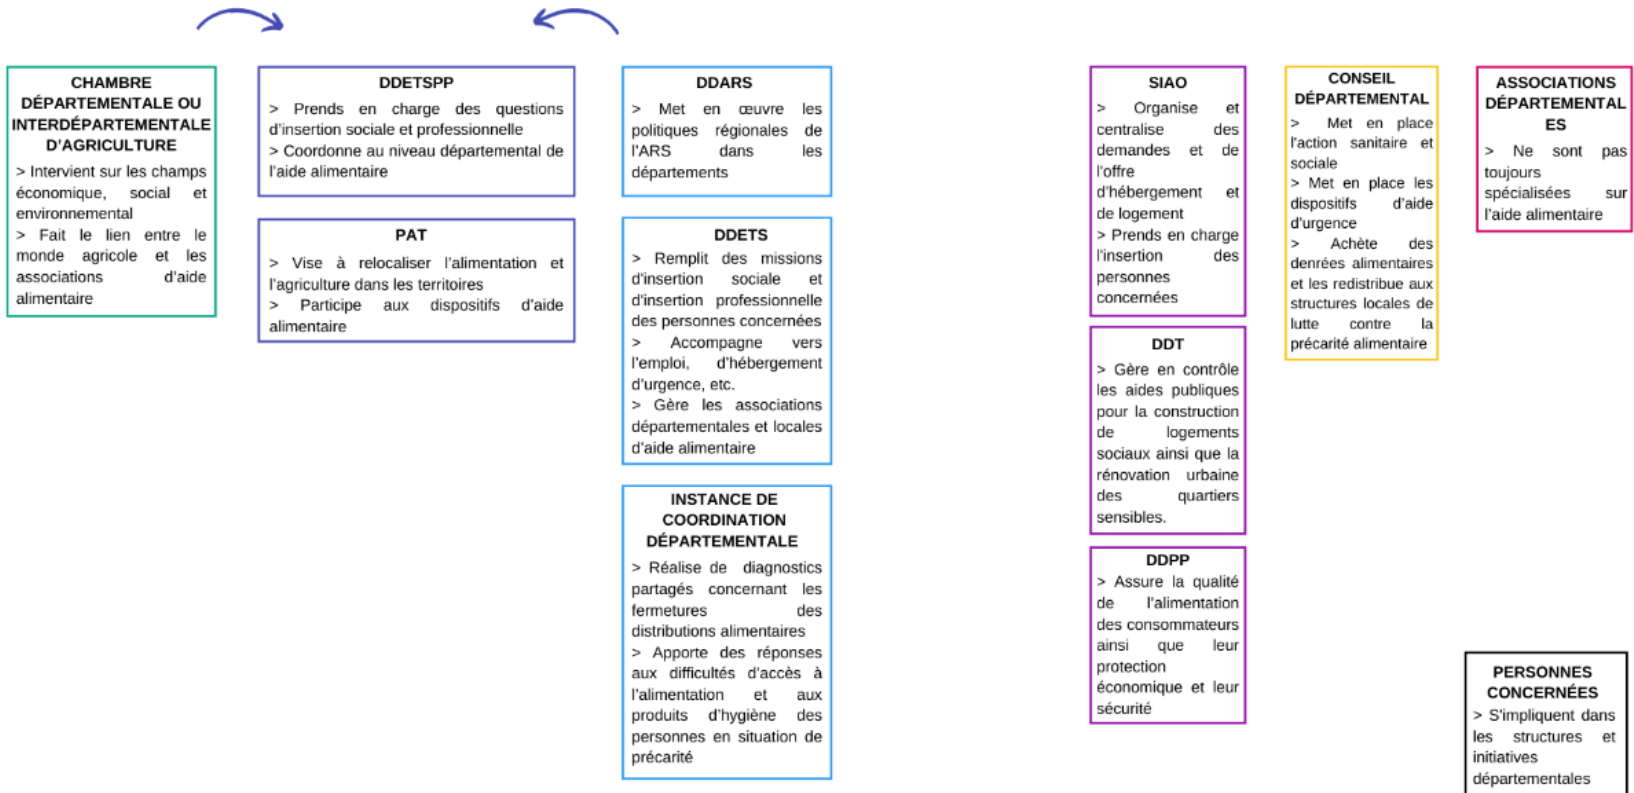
CHAMBRE DÉPARTEMENTALE OU INTERDÉPARTEMENTALE D'AGRICULTURE

> Intervient sur les champs économique, social et environnemental
> Fait le lien entre le monde agricole et les associations d'aide alimentaire

DDETSPP

> Prends en charge des questions d'insertion sociale et professionnelle
> Coordonne au niveau départemental de l'aide alimentaire

PAT

> Vise à relocaliser l'alimentation et l'agriculture dans les territoires
> Participe aux dispositifs d'aide alimentaire

DDARS

> Met en œuvre les politiques régionales de l'ARS dans les départements

DDETS

> Remplit des missions d'insertion sociale et d'insertion professionnelle des personnes concernées
> Accompagne vers l'emploi, d'hébergement d'urgence, etc.
> Gère les associations départementales et locales d'aide alimentaire

INSTANCE DE COORDINATION DÉPARTEMENTALE

> Réalise de diagnostics partagés concernant les fermetures des distributions alimentaires
> Apporte des réponses aux difficultés d'accès à l'alimentation et aux produits d'hygiène des personnes en situation de précarité

SIAO

> Organise et centralise des demandes et de l'offre d'hébergement et de logement
> Prends en charge l'insertion des personnes concernées

DDT

> Gère en contrôle les aides publiques pour la construction de logements sociaux ainsi que la rénovation urbaine des quartiers sensibles.

DDPP

> Assure la qualité de l'alimentation des consommateurs ainsi que leur protection économique et leur sécurité

CONSEIL DÉPARTEMENTAL

> Met en place l'action sanitaire et sociale
> Met en place les dispositifs d'aide d'urgence
> Achète des denrées alimentaires et les redistribue aux structures locales de lutte contre la précarité alimentaire

ASSOCIATIONS DÉPARTEMENTALES

> Ne sont pas toujours spécialisées sur l'aide alimentaire

PERSONNES CONCERNÉES

> S'impliquent dans les structures et initiatives départementales